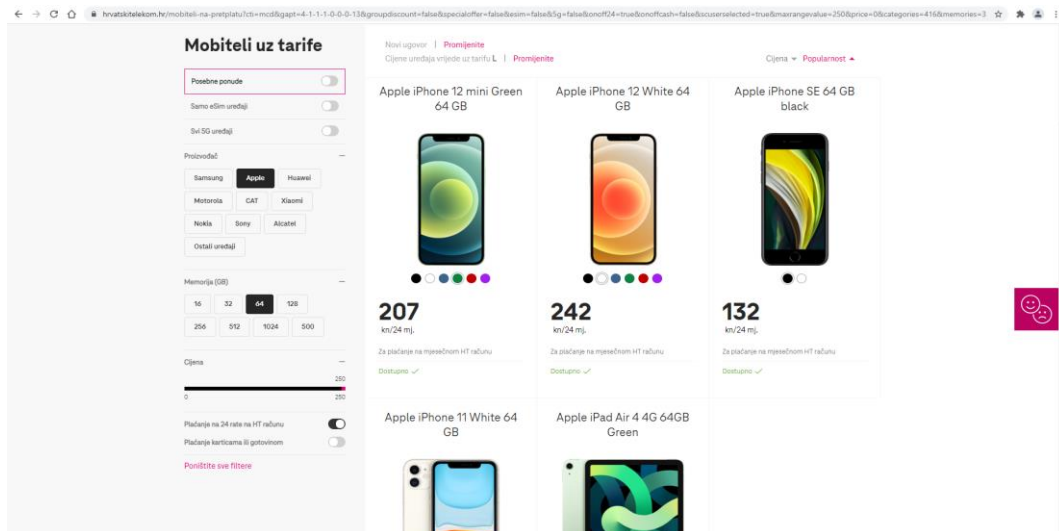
hrvatskitelekom.hr/mobiteli-na-pretplatu?cti=mcd&gapt=4-1-1-1-0-0-0-13&groupdiscount=false&specialoffer=false&esim=false&5g=false&onoff24=true&onoffcash=false&scuserselected=true&maxrangevalue=250&price=0&categories=416&memories=3

Mobiteli uz tarife

Posebne ponude

Samo eSim uređaji

Svi 5G uređaji

Proizvođač

Samsung
Apple
Huawei
Motorola
CAT
Xiaomi
Nokia
Sony
Alcatel
Ostali uređaji

Memorija (GB)

16
32
64
128
256
512
1024
500

Cijena

250

0
250

Plaćanje na 24 rate na HT računu

Plaćanje karticama ili gotovinom

Poništite sve filtere

Novi ugovor | Promijenite
Cijene uređaja vrijede uz tarifu L | Promijenite

Cijena Popularnost

Apple iPhone 12 mini Green 64 GB

207
kn/24 mj.

Za plaćanje na mjesečnom HT računu

Dostupno

Apple iPhone 12 White 64 GB

242
kn/24 mj.

Za plaćanje na mjesečnom HT računu

Dostupno

Apple iPhone SE 64 GB black

132
kn/24 mj.

Za plaćanje na mjesečnom HT računu

Dostupno

Apple iPhone 11 White 64 GB

Apple iPad Air 4 4G 64GB Green